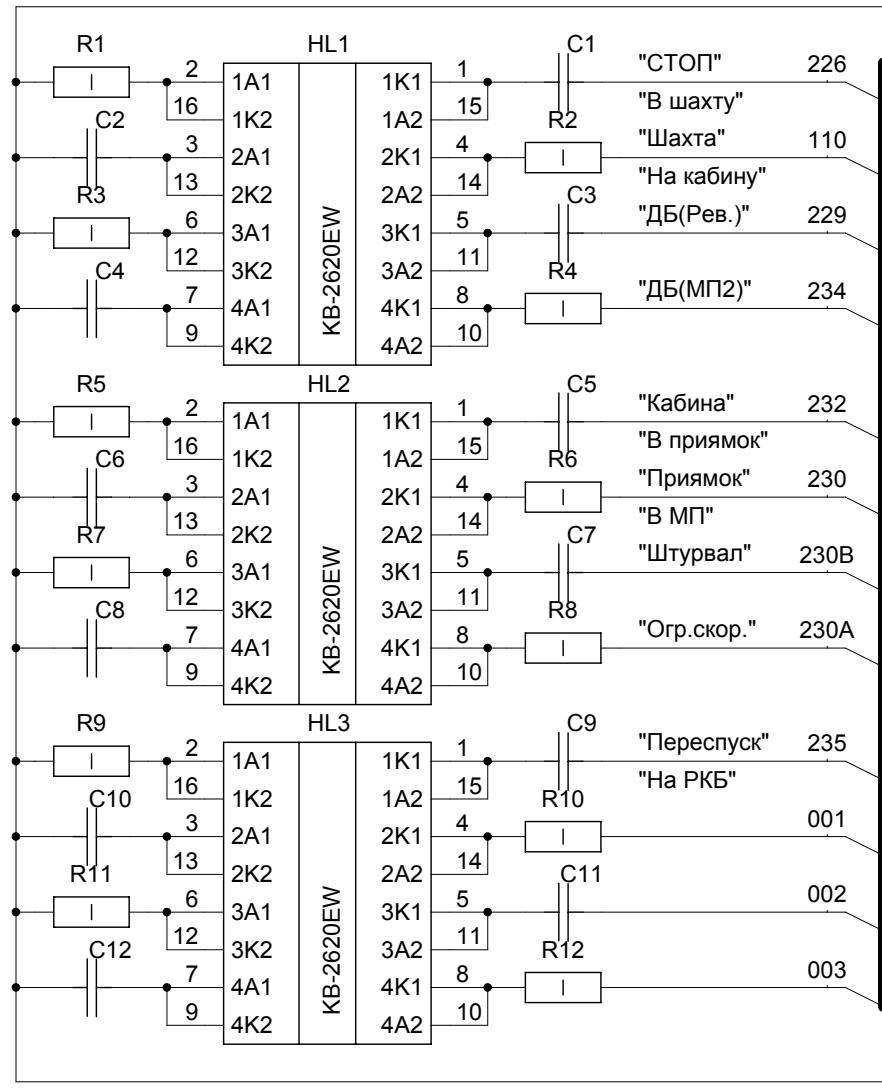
R1 HL1 C1
2 1A1 1K1 1
16 1K2 1A2 15
"СТОП" 226
"В шахту"
C2 R2
3 2A1 2K1 4
13 2K2 2A2 14
"Шахта" 110
"На кабину"
R3 C3
6 3A1 3K1 5
12 3K2 3A2 11
"ДБ(Рев.)" 229
C4 R4
7 4A1 4K1 8
9 4K2 4A2 10
"ДБ(МП2)" 234
KB-2620EW

R5 HL2 C5
2 1A1 1K1 1
16 1K2 1A2 15
"Кабина" 232
"В приямок"
C6 R6
3 2A1 2K1 4
13 2K2 2A2 14
"Приямок" 230
"В МП"
R7 C7
6 3A1 3K1 5
12 3K2 3A2 11
"Штурвал" 230B
C8 R8
7 4A1 4K1 8
9 4K2 4A2 10
"Огр.скор." 230A
KB-2620EW

R9 HL3 C9
2 1A1 1K1 1
16 1K2 1A2 15
"Переспуск" 235
"На РКБ"
C10 R10
3 2A1 2K1 4
13 2K2 2A2 14
001
R11 C11
6 3A1 3K1 5
12 3K2 3A2 11
002
C12 R12
7 4A1 4K1 8
9 4K2 4A2 10
003
KB-2620EW